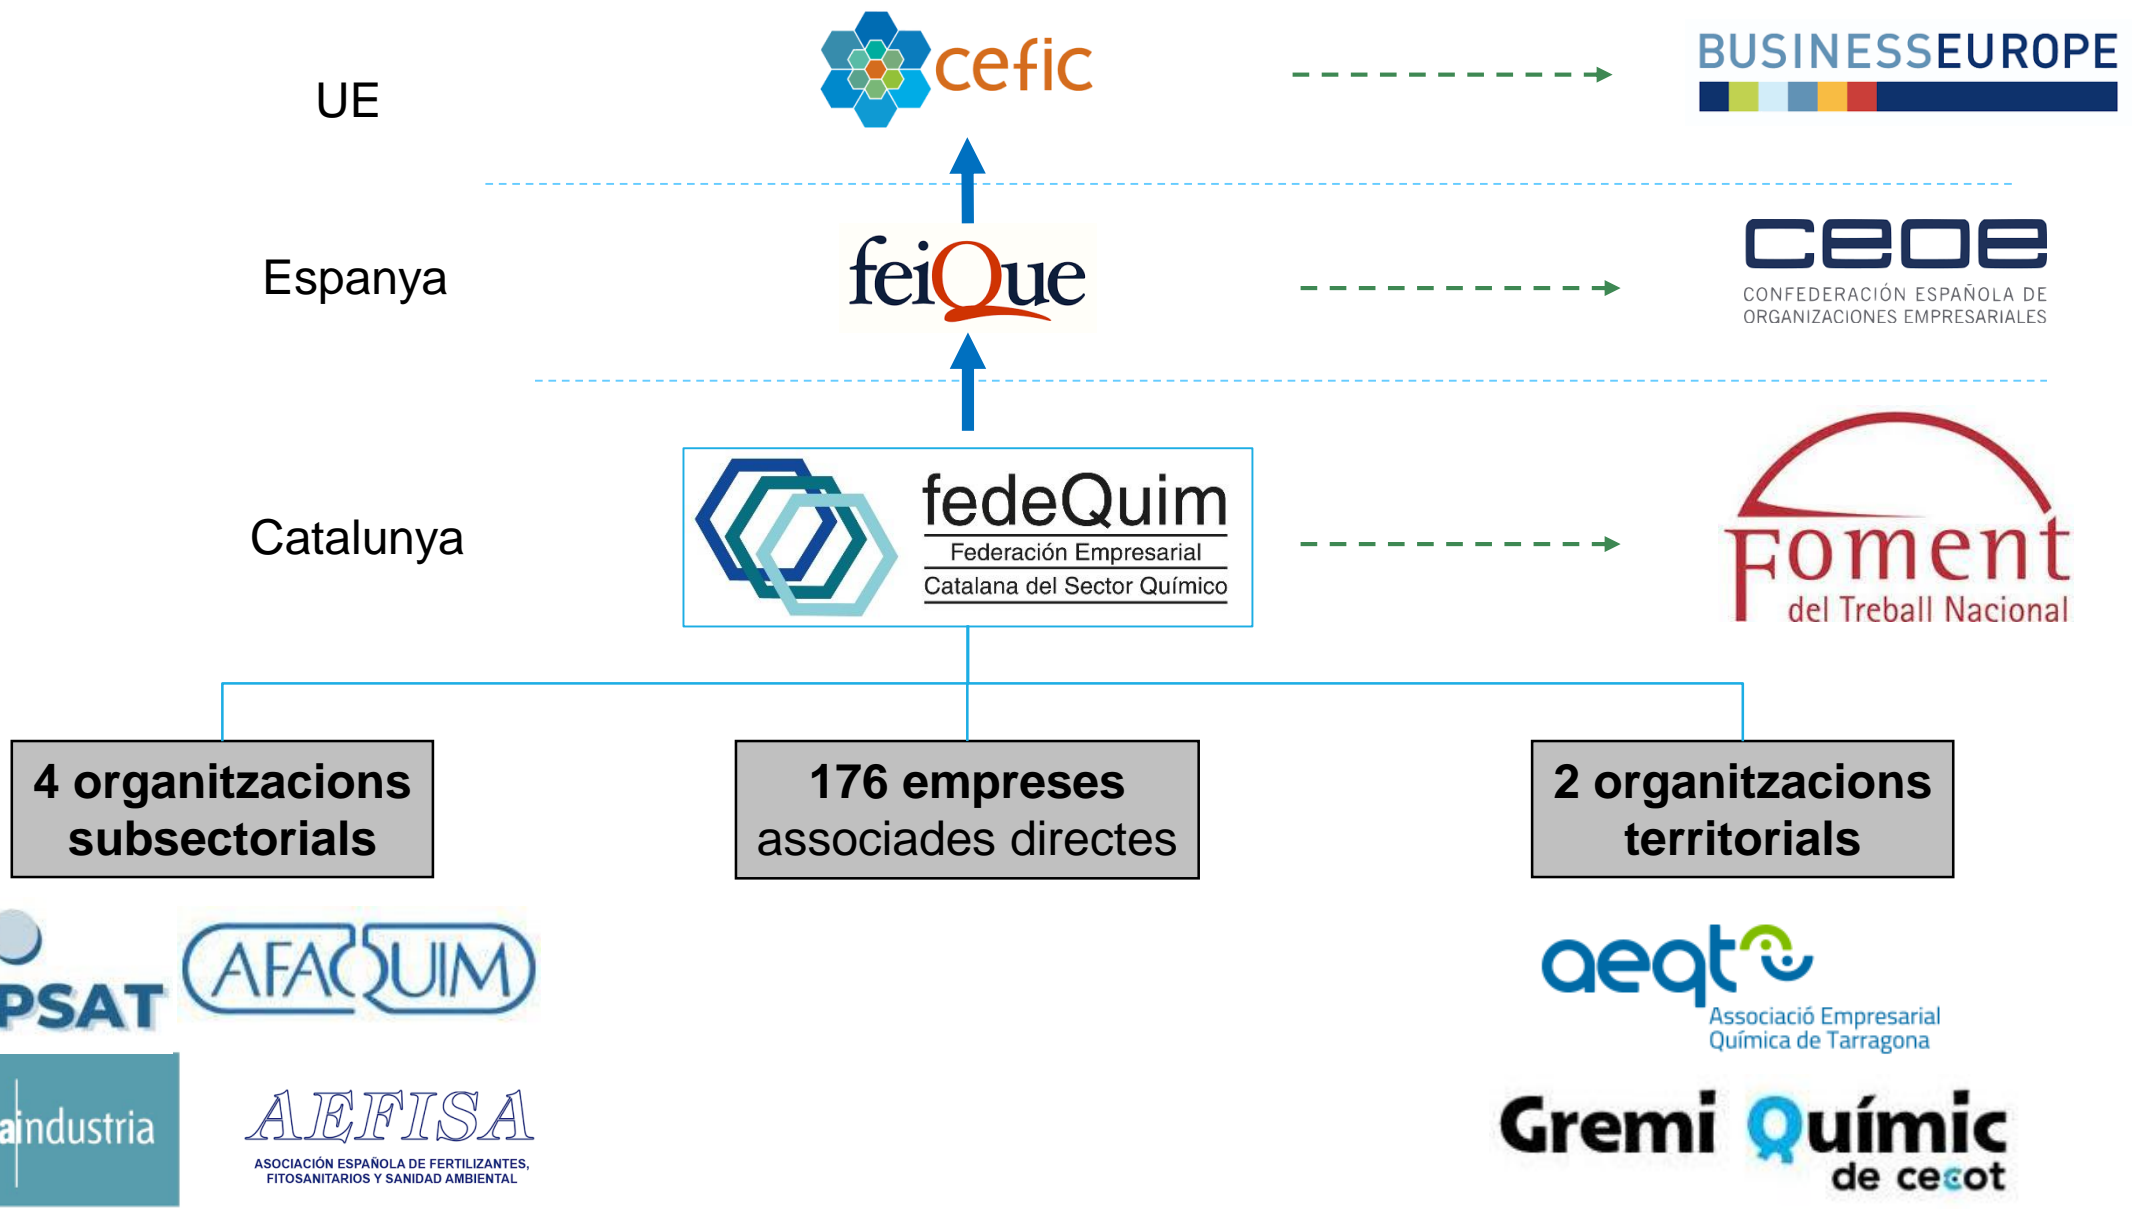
UE

cefic

BUSINESSEUROPE

Espanya

feiQue

ceoe
CONFEDERACIÓN ESPAÑOLA DE ORGANIZACIONES EMPRESARIALES

Catalunya

fedeQuim
Federación Empresarial
Catalana del Sector Químico

Foment del Treball Nacional

4 organitzacions subsectorials

176 empreses associades directes

2 organitzacions territorials

PSAT

AFAQUIM

aindustria

AEFISA
ASOCIACIÓN ESPAÑOLA DE FERTILIZANTES, FITOSANITARIOS Y SANIDAD AMBIENTAL

aeqt
Associació Empresarial Química de Tarragona

Gremi Químic de cecot